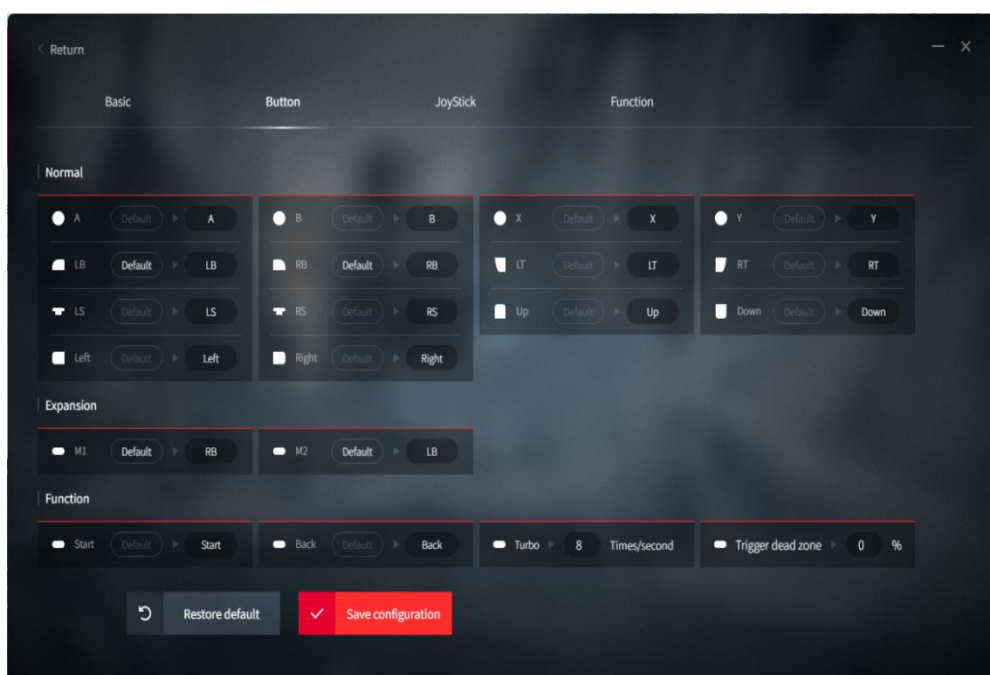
< Return

— X

Basic Button JoyStick Function

Normal

| | | | |
|---|---|---|---|
| A Default A | B Default B | X Default X | Y Default Y |
| LB Default LB | RB Default RB | LT Default LT | RT Default RT |
| LS Default LS | RS Default RS | Up Default Up | Down Default Down |
| Left Default Left | Right Default Right | | |

Expansion

| | |
|---|---|
| M1 Default RB | M2 Default LB |

Function

| | | | |
|---|---|---|---|
| Start Default Start | Back Default Back | Turbo 8 Times/second | Trigger dead zone 0 % |

Restore default

Save configuration